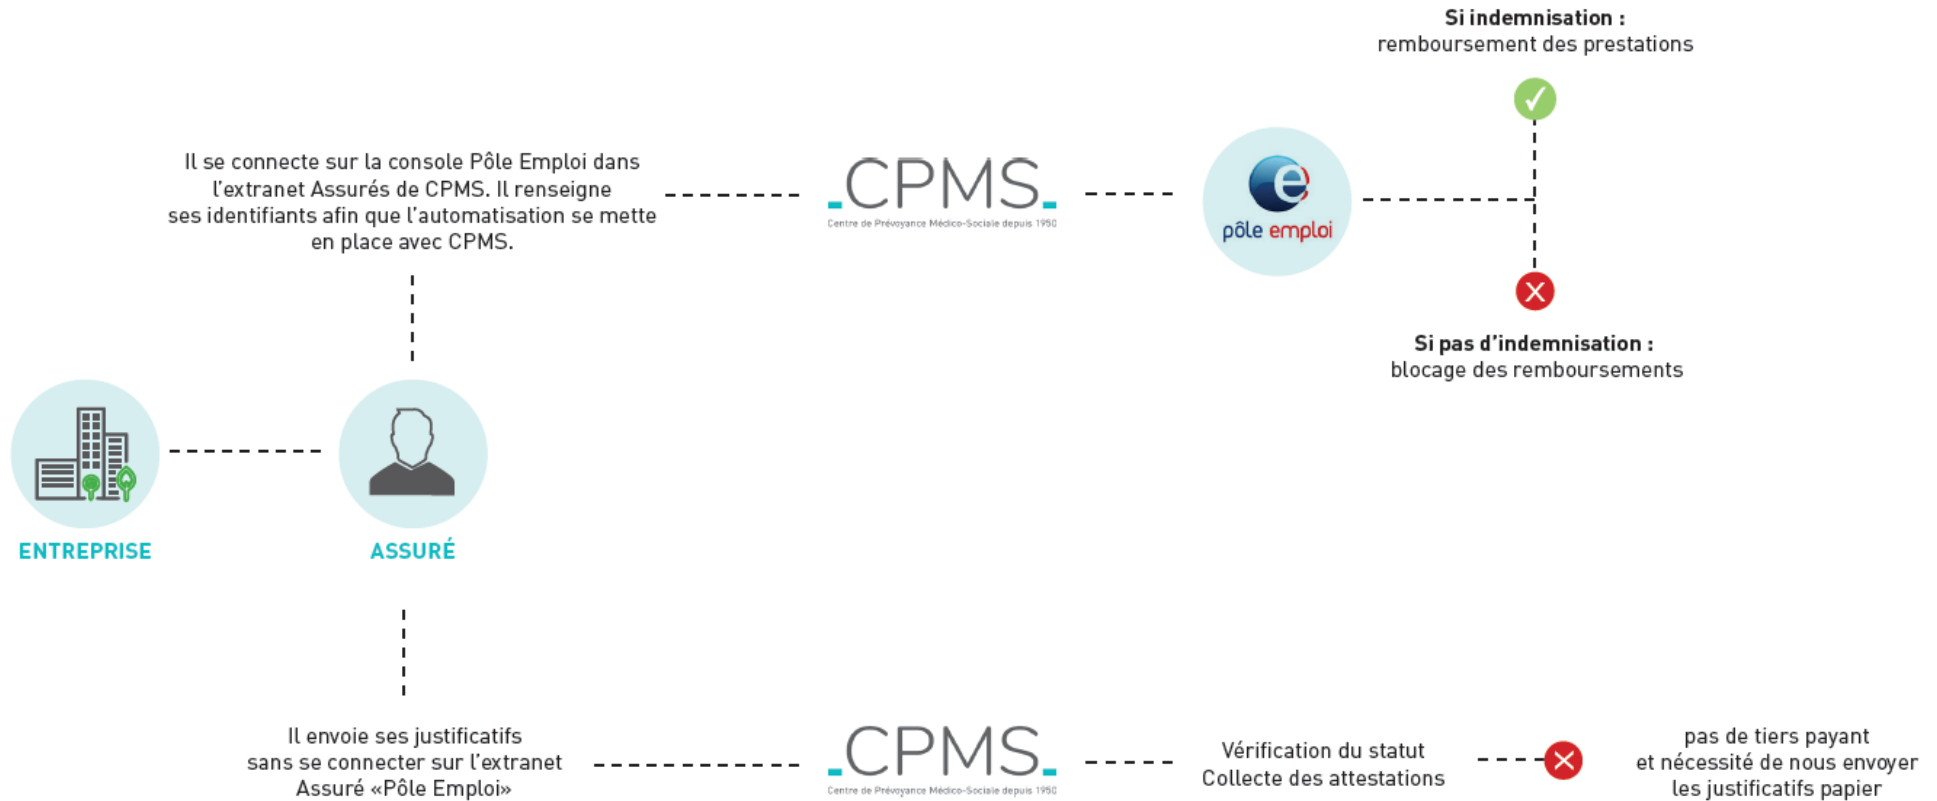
Si indemnisation :
remboursement des prestations

Il se connecte sur la console Pôle Emploi dans l'extranet Assurés de CPMS. Il renseigne ses identifiants afin que l'automatisation se mette en place avec CPMS.

CPMS
Centre de Prévoyance Médico-Sociale depuis 1950

pôle emploi

Si pas d'indemnisation :
blocage des remboursements

ENTREPRISE

ASSURÉ

Il envoie ses justificatifs sans se connecter sur l'extranet Assuré «Pôle Emploi»

CPMS
Centre de Prévoyance Médico-Sociale depuis 1950

Vérification du statut
Collecte des attestations

pas de tiers payant
et nécessité de nous envoyer
les justificatifs papier